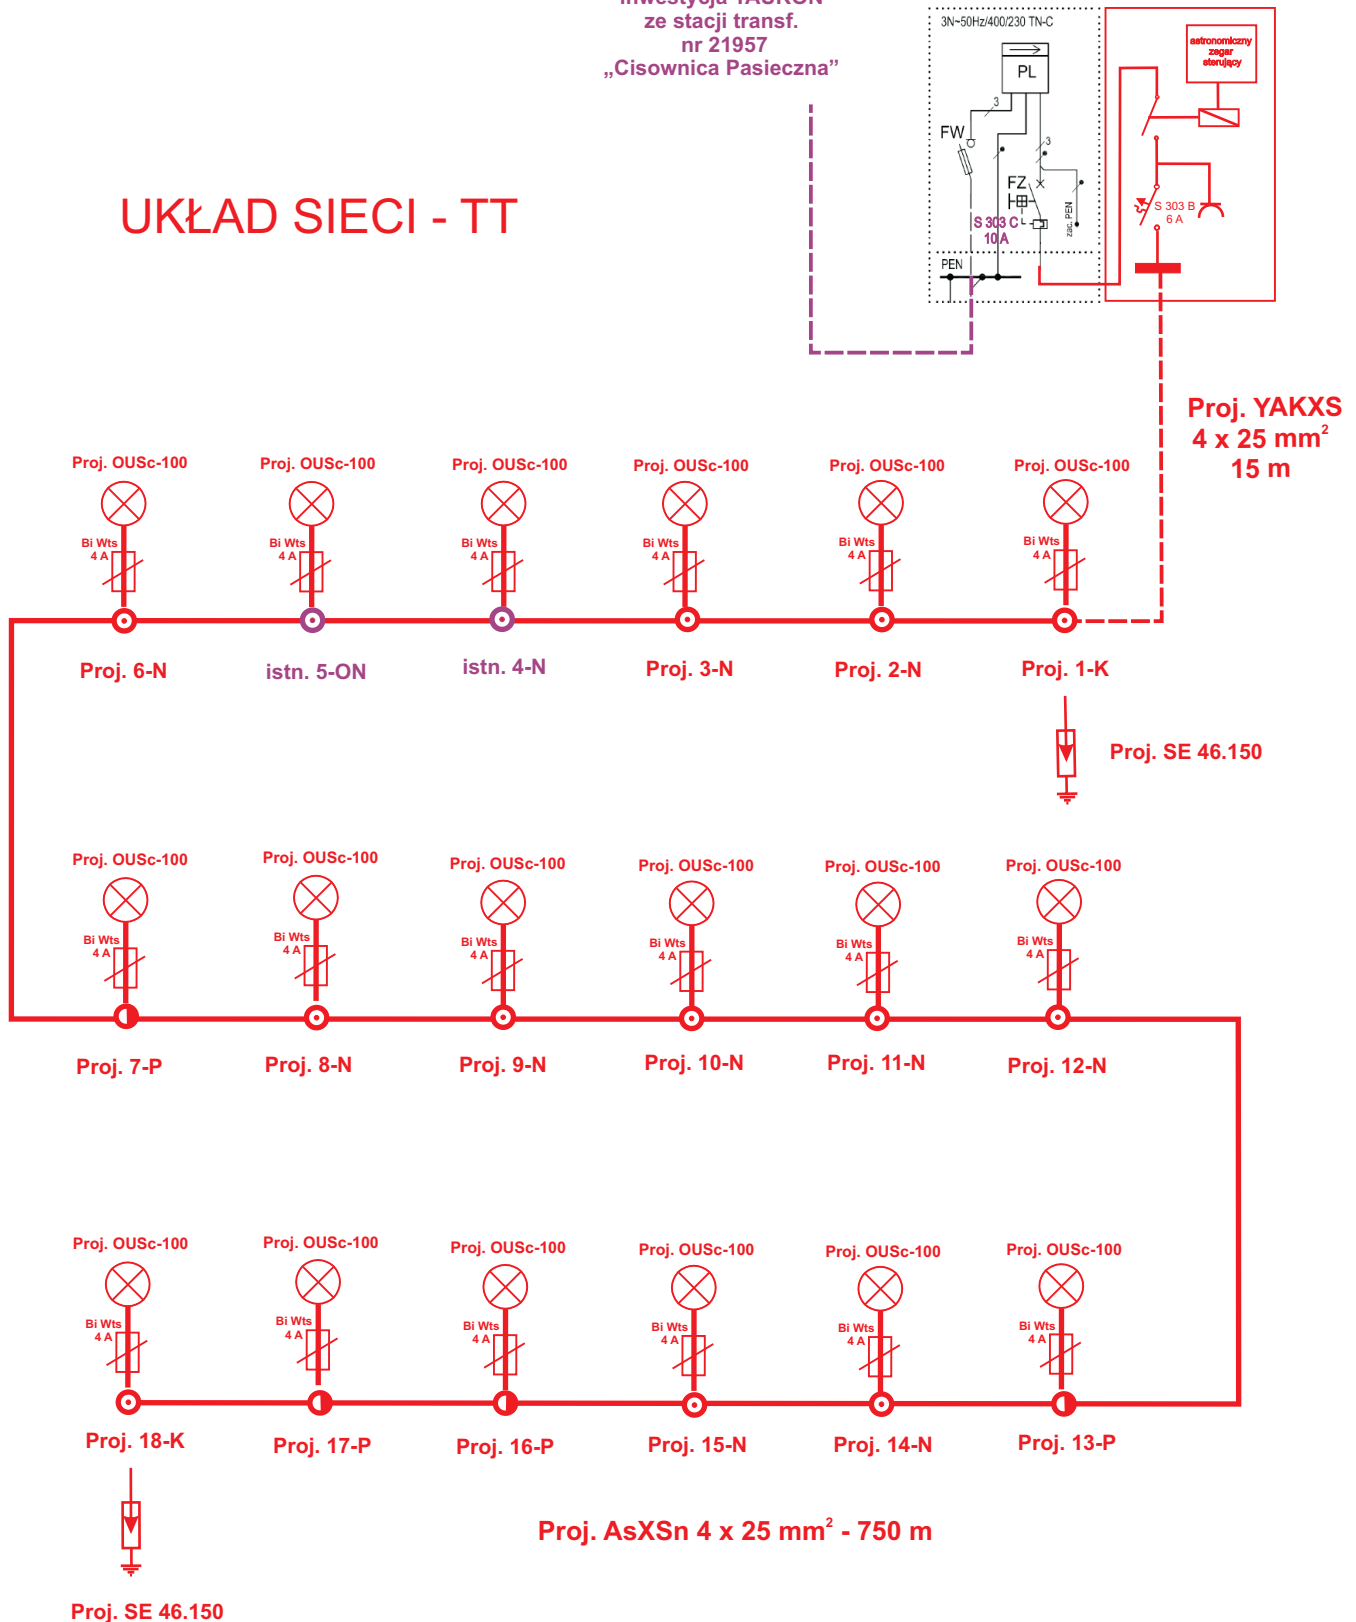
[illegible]
ze stacji transf.
nr 21957
„Cisownica Pasieczna"

3N~50Hz/400/230 TN-C

PL

FW

3

3

FZ

S 303 C
10A

zac. PEN

PEN

astronomiczny zegar sterujący

S 303 B
6 A

UKŁAD SIECI - TT

Proj. YAKXS
4 x 25 mm$^2$
15 m

Proj. OUSc-100
Bi Wts
4 A
Proj. 6-N

Proj. OUSc-100
Bi Wts
4 A
istn. 5-ON

Proj. OUSc-100
Bi Wts
4 A
istn. 4-N

Proj. OUSc-100
Bi Wts
4 A
Proj. 3-N

Proj. OUSc-100
Bi Wts
4 A
Proj. 2-N

Proj. OUSc-100
Bi Wts
4 A
Proj. 1-K

Proj. SE 46.150

Proj. OUSc-100
Bi Wts
4 A
Proj. 7-P

Proj. OUSc-100
Bi Wts
4 A
Proj. 8-N

Proj. OUSc-100
Bi Wts
4 A
Proj. 9-N

Proj. OUSc-100
Bi Wts
4 A
Proj. 10-N

Proj. OUSc-100
Bi Wts
4 A
Proj. 11-N

Proj. OUSc-100
Bi Wts
4 A
Proj. 12-N

Proj. OUSc-100
Bi Wts
4 A
Proj. 18-K

Proj. OUSc-100
Bi Wts
4 A
Proj. 17-P

Proj. OUSc-100
Bi Wts
4 A
Proj. 16-P

Proj. OUSc-100
Bi Wts
4 A
Proj. 15-N

Proj. OUSc-100
Bi Wts
4 A
Proj. 14-N

Proj. OUSc-100
Bi Wts
4 A
Proj. 13-P

Proj. AsXSn 4 x 25 mm$^2$ - 750 m

Proj. SE 46.150